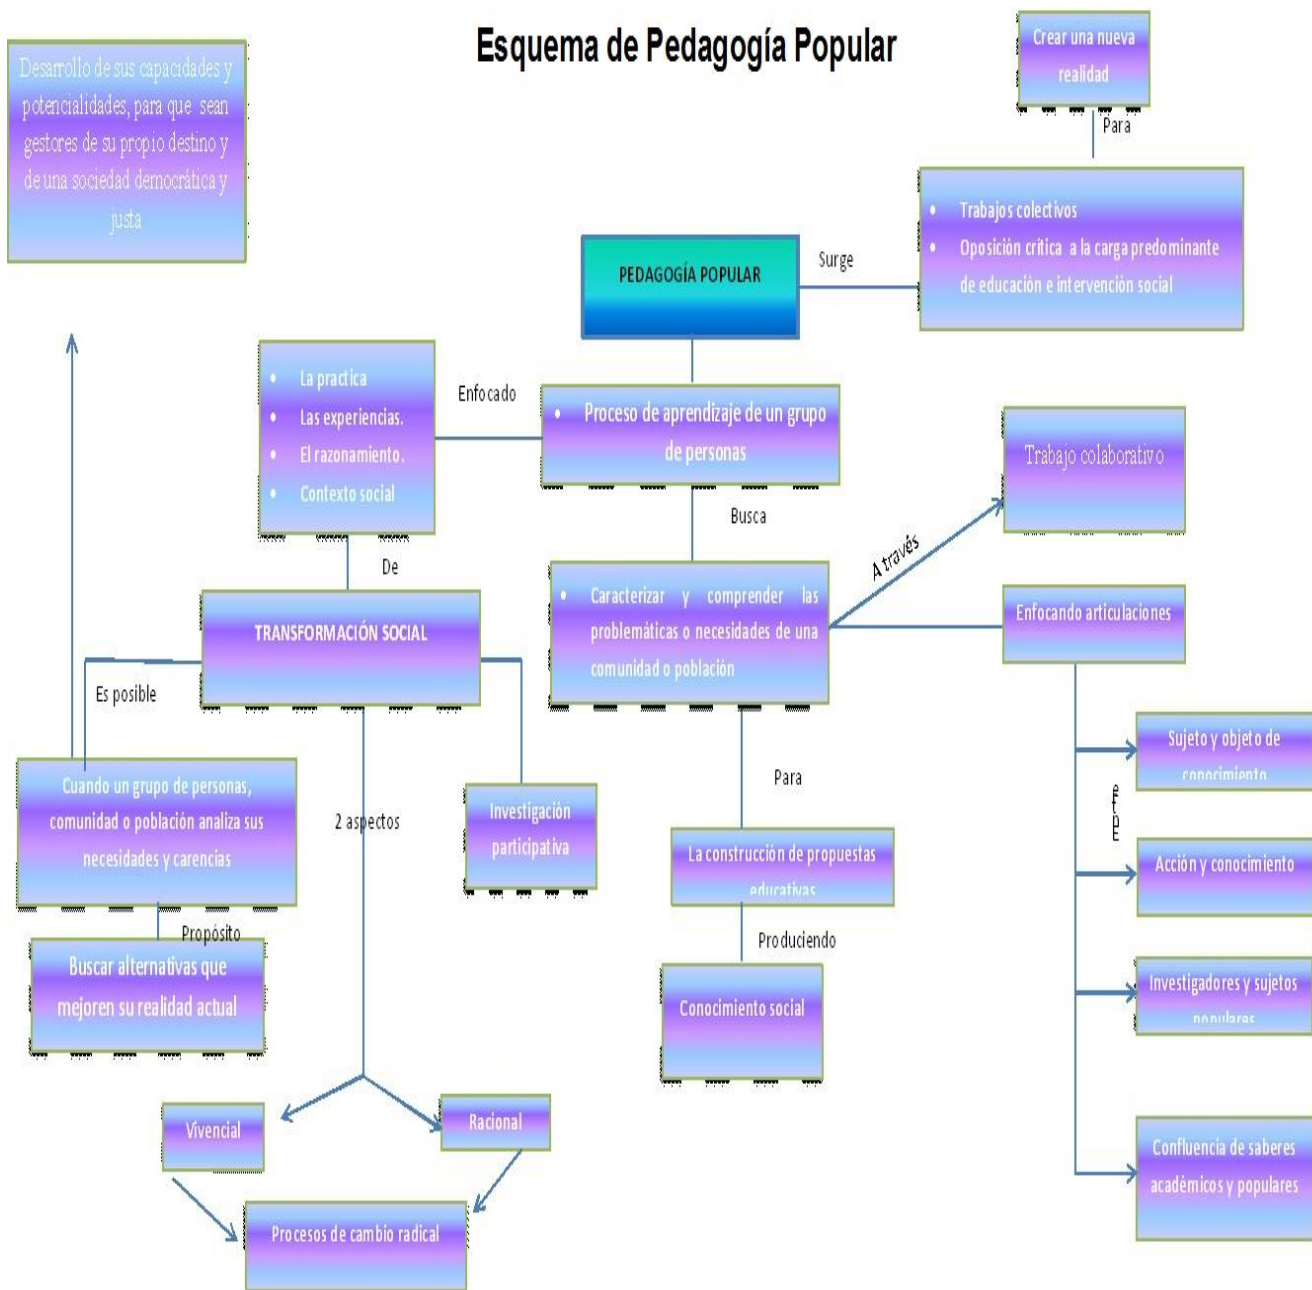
Esquema de Pedagogía Popular

Desarrollo de sus capacidades y potencialidades, para que sean gestores de su propio destino y de una sociedad democrática y justa

Crear una nueva realidad

Para

Trabajos colectivos
Oposición crítica a la carga predominante de educación e intervención social

Surge

PEDAGOGÍA POPULAR

La practica
Las experiencias.
El razonamiento.
Contexto social

Enfocado

Proceso de aprendizaje de un grupo de personas

Trabajo colaborativo

Busca

De

A través

TRANSFORMACIÓN SOCIAL

Caracterizar y comprender las problemáticas o necesidades de una comunidad o población

Enfocando articulaciones

Es posible

Sujeto y objeto de conocimiento

Cuando un grupo de personas, comunidad o población analiza sus necesidades y carencias

2 aspectos

Investigación participativa

Para

Entre

Acción y conocimiento

La construcción de propuestas educativas

Propósito

Buscar alternativas que mejoren su realidad actual

Produciendo

Conocimiento social

Investigadores y sujetos populares

Vivencial

Racional

Confluencia de saberes académicos y populares

Procesos de cambio radical